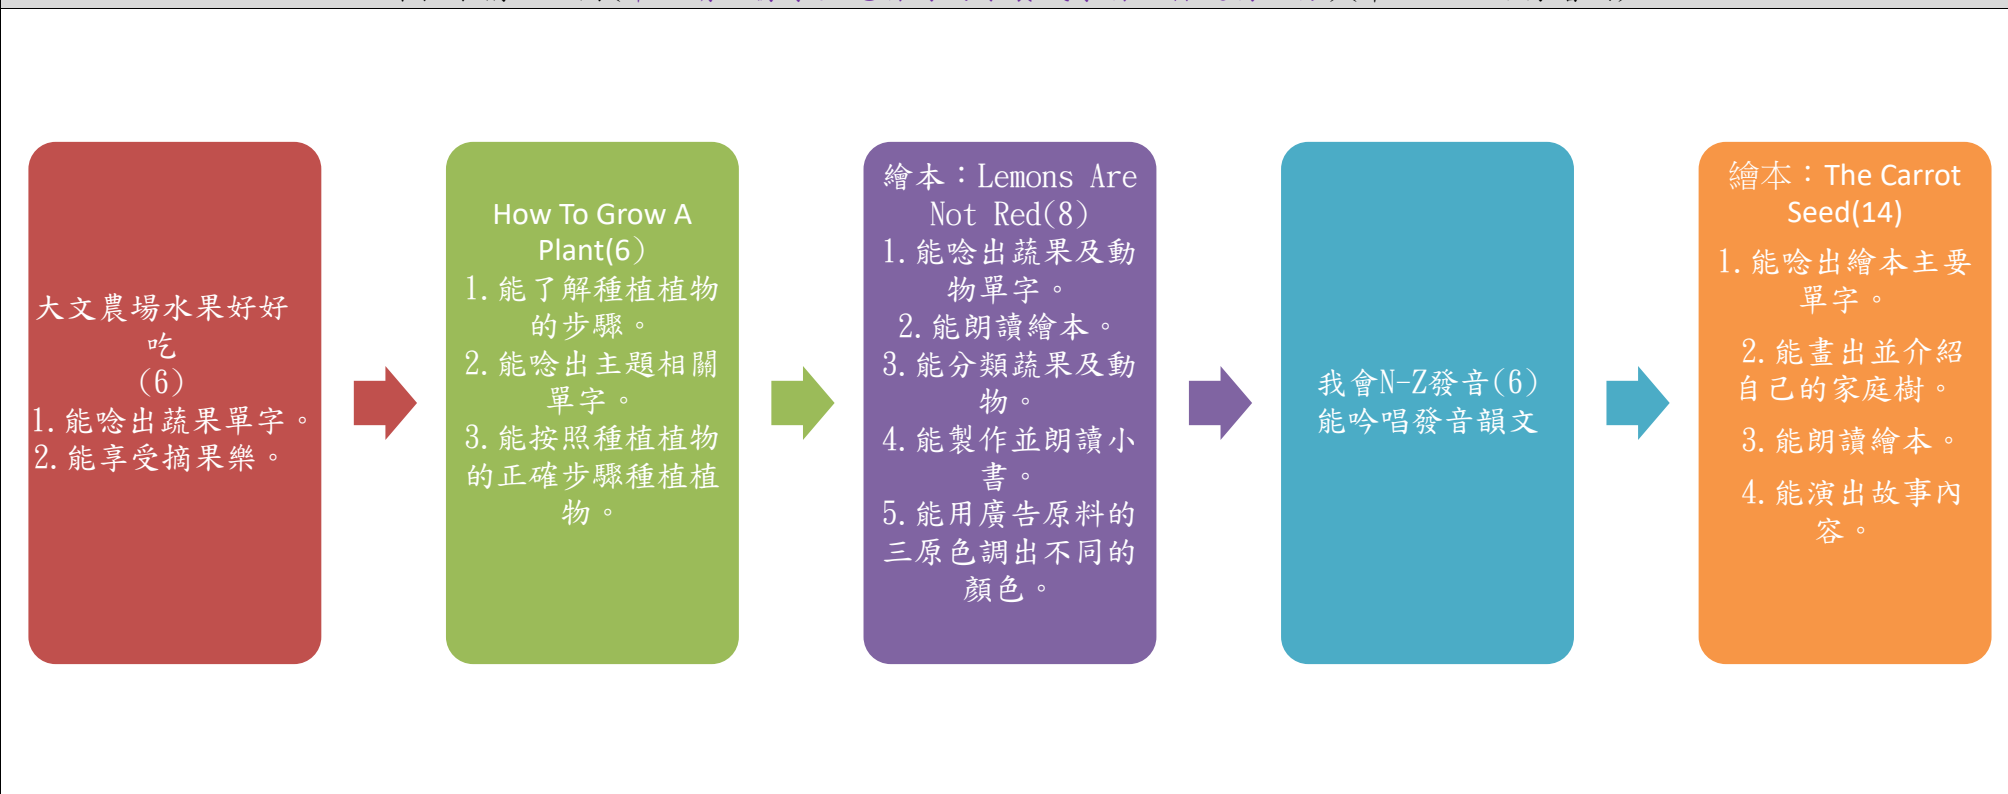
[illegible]

大文農場水果好好吃
(6)
1. 能唸出蔬果單字。
2. 能享受摘果樂。

How To Grow A Plant(6)
1. 能了解種植植物的步驟。
2. 能唸出主題相關單字。
3. 能按照種植植物的正確步驟種植植物。

繪本：Lemons Are Not Red(8)
1. 能唸出蔬果及動物單字。
2. 能朗讀繪本。
3. 能分類蔬果及動物。
4. 能製作並朗讀小書。
5. 能用廣告原料的三原色調出不同的顏色。

我會N-Z發音(6)
能吟唱發音韻文

繪本：The Carrot Seed(14)
1. 能唸出繪本主要單字。
2. 能畫出並介紹自己的家庭樹。
3. 能朗讀繪本。
4. 能演出故事內容。